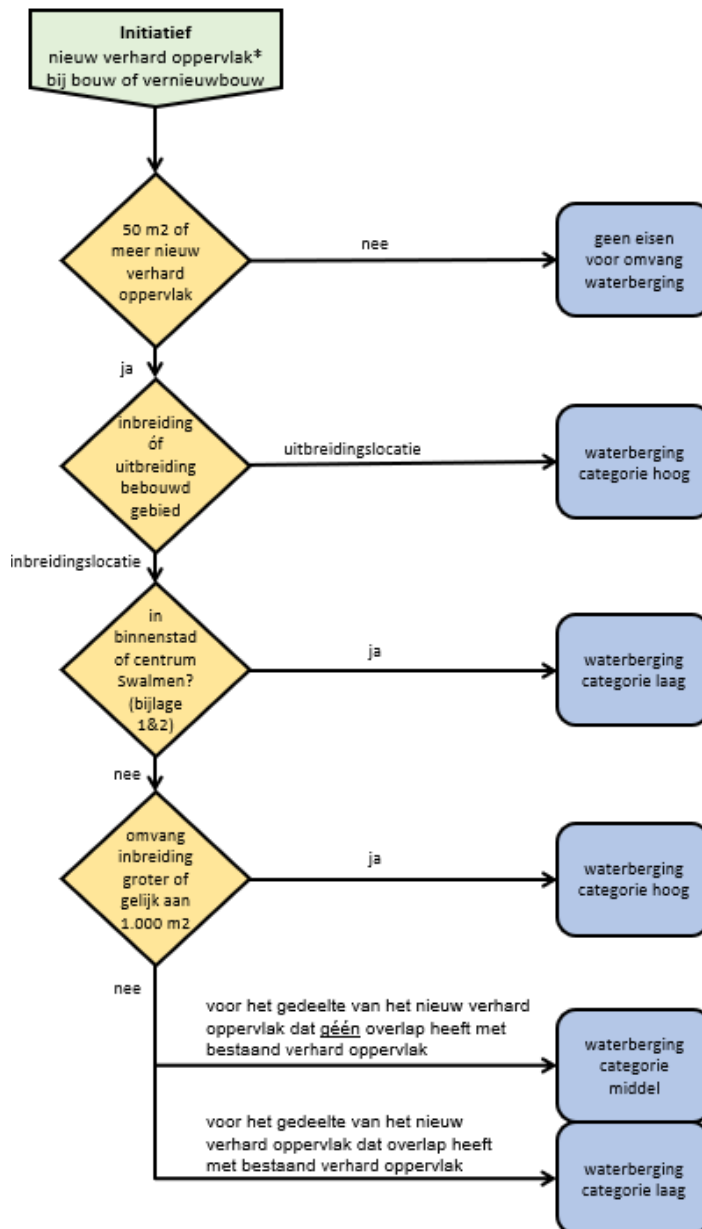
**Initiatief**
nieuw verhard oppervlak*
bij bouw of vernieuwbouw

50 m2 of meer nieuw verhard oppervlak

nee

geen eisen voor omvang waterberging

ja

inbreiding óf uitbreiding bebouwd gebied

uitbreidingslocatie

waterberging categorie hoog

inbreidingslocatie

in binnenstad of centrum Swalmen? (bijlage 1&2)

ja

waterberging categorie laag

nee

omvang inbreiding groter of gelijk aan 1.000 m2

ja

waterberging categorie hoog

nee

voor het gedeelte van het nieuw verhard oppervlak dat géén overlap heeft met bestaand verhard oppervlak

waterberging categorie middel

voor het gedeelte van het nieuw verhard oppervlak dat overlap heeft met bestaand verhard oppervlak

waterberging categorie laag